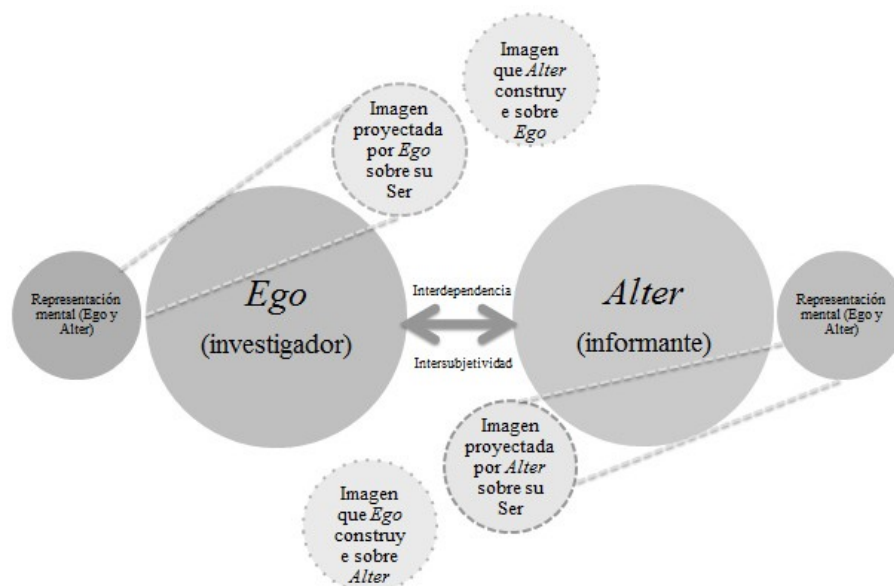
Imagen que *Alter* construye sobre *Ego*

Imagen proyectada por *Ego* sobre su Ser

Representación mental (Ego y Alter)

*Ego*
(investigador)

Interdependencia

Intersubjetividad

*Alter*
(informante)

Representación mental (Ego y Alter)

Imagen proyectada por *Alter* sobre su Ser

Imagen que *Ego* construye sobre *Alter*